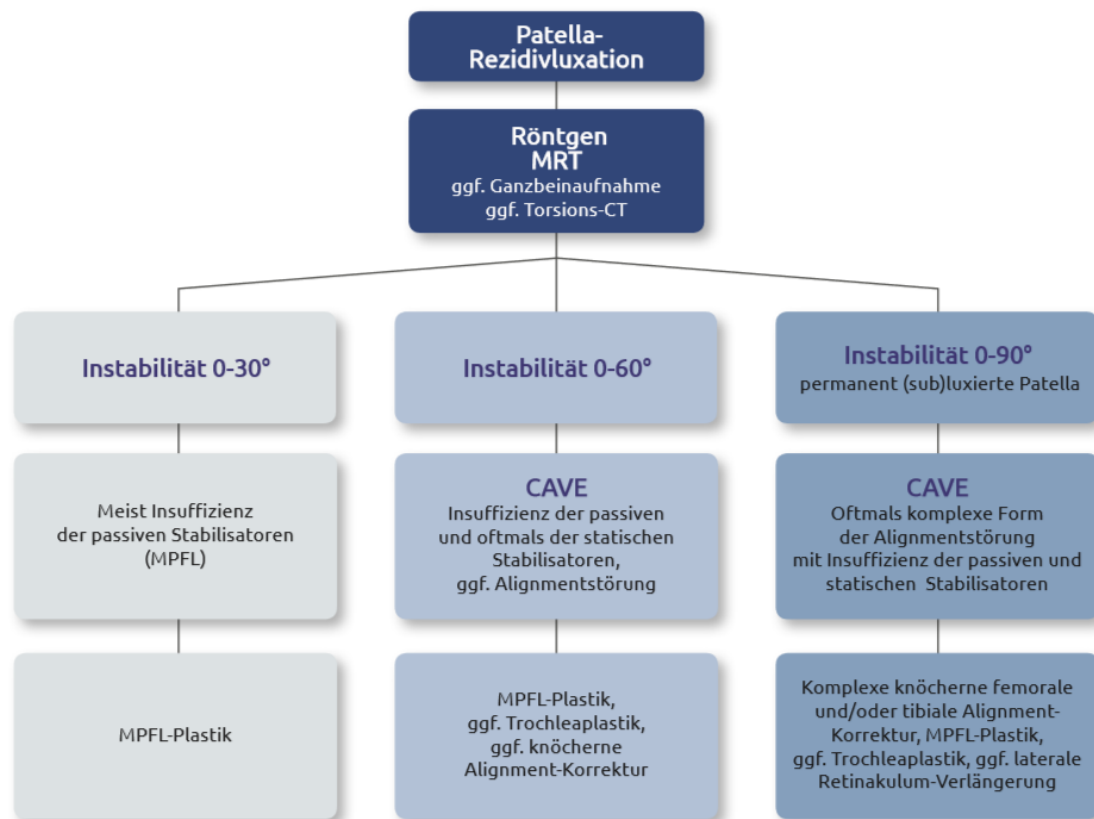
Patella-Rezidivluxation

Röntgen
MRT
ggf. Ganzbeinaufnahme
ggf. Torsions-CT

Instabilität 0-30°

Meist Insuffizienz der passiven Stabilisatoren (MPFL)

MPFL-Plastik

Instabilität 0-60°

CAVE
Insuffizienz der passiven und oftmals der statischen Stabilisatoren, ggf. Alignmentstörung

MPFL-Plastik, ggf. Trochleaplastik, ggf. knöcherne Alignment-Korrektur

Instabilität 0-90°
permanent (sub)luxierte Patella

CAVE
Oftmals komplexe Form der Alignmentstörung mit Insuffizienz der passiven und statischen Stabilisatoren

Komplexe knöcherne femorale und/oder tibiale Alignment-Korrektur, MPFL-Plastik, ggf. Trochleaplastik, ggf. laterale Retinakulum-Verlängerung